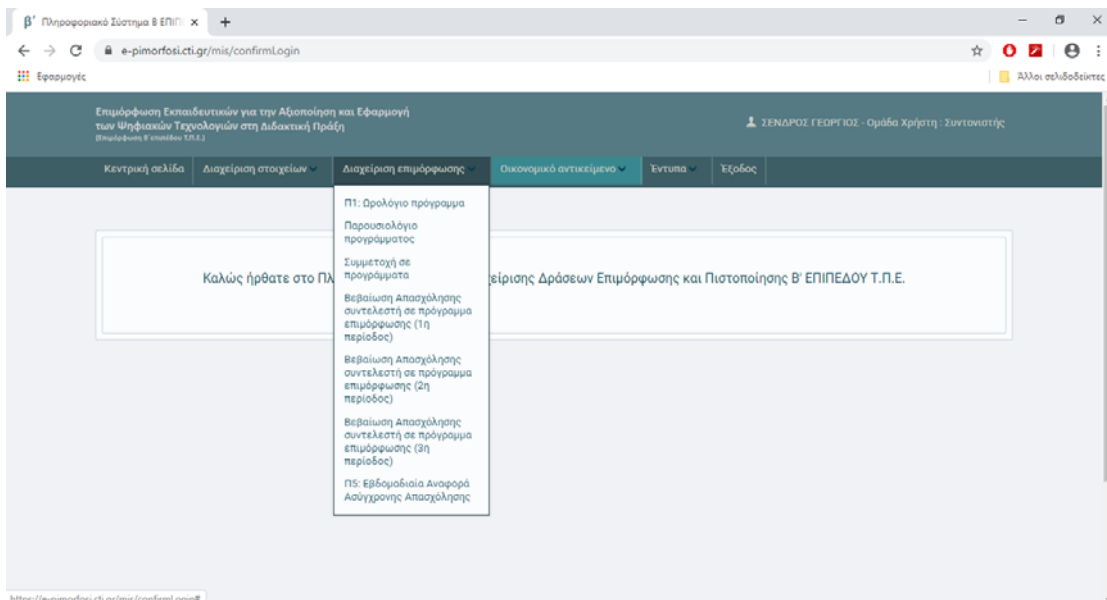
β' Πληροφοριακό Σύστημα Β ΕΠΙΠ ×  +

e-pimorfosi.cti.gr/mis/confirmLogin

Εφαρμογές

Άλλοι σελιδοδείκτες

Επιμόρφωση Εκπαιδευτικών για την Αξιοποίηση και Εφαρμογή των Ψηφιακών Τεχνολογιών στη Διδακτική Πράξη
(Επιμόρφωση Β' επιπέδου Τ.Π.Ε.)

ΞΕΝΔΡΟΣ ΓΕΩΡΓΙΟΣ - Ομάδα Χρήστη : Συντονιστής

Κεντρική σελίδα | Διαχείριση στοιχείων | Διαχείριση επιμόρφωσης | Οικονομικό αντικείμενο | Έντυπα | Έξοδος

Π1: Ωρολόγιο πρόγραμμα
Παρουσιολόγιο προγράμματος
Συμμετοχή σε προγράμματα
Βεβαίωση Απασχόλησης συντελεστή σε πρόγραμμα επιμόρφωσης (1η περίοδος)
Βεβαίωση Απασχόλησης συντελεστή σε πρόγραμμα επιμόρφωσης (2η περίοδος)
Βεβαίωση Απασχόλησης συντελεστή σε πρόγραμμα επιμόρφωσης (3η περίοδος)
Π5: Εβδομαδιαία Αναφορά Ασύγχρονης Απασχόλησης

Καλώς ήρθατε στο Πλ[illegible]είρισης Δράσεων Επιμόρφωσης και Πιστοποίησης Β' ΕΠΙΠΕΔΟΥ Τ.Π.Ε.

https://e-pimorfosi.cti.gr/mis/confirmLogin#